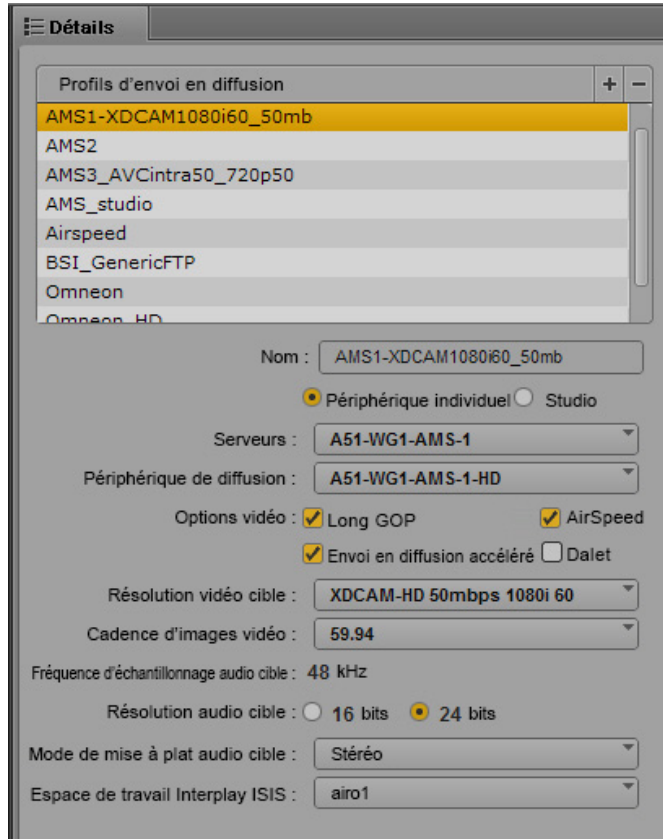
Détails

Profils d'envoi en diffusion + −

AMS1-XDCAM1080i60_50mb
AMS2
AMS3_AVCintra50_720p50
AMS_studio
Airspeed
BSI_GenericFTP
Omneon
Omneon_HD

Nom : AMS1-XDCAM1080i60_50mb

Périphérique individuel Studio

Serveurs : A51-WG1-AMS-1

Périphérique de diffusion : A51-WG1-AMS-1-HD

Options vidéo : Long GOP AirSpeed

Envoi en diffusion accéléré Dalet

Résolution vidéo cible : XDCAM-HD 50mbps 1080i 60

Cadence d'images vidéo : 59.94

Fréquence d'échantillonnage audio cible : 48 kHz

Résolution audio cible : 16 bits 24 bits

Mode de mise à plat audio cible : Stéréo

Espace de travail Interplay ISIS : airo1